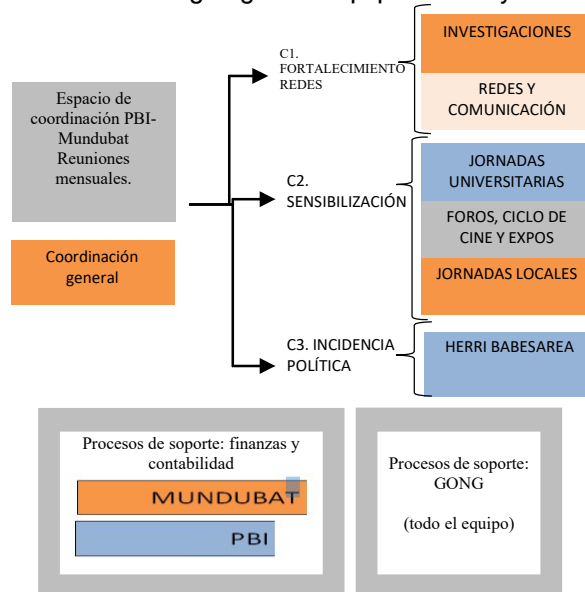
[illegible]

Espacio de coordinación PBI-Mundubat Reuniones mensuales.

Coordinación general

C1. FORTALECIMIENTO REDES

INVESTIGACIONES

REDES Y COMUNICACIÓN

C2. SENSIBILIZACIÓN

JORNADAS UNIVERSITARIAS

FOROS, CICLO DE CINE Y EXPOS

JORNADAS LOCALES

C3. INCIDENCIA POLÍTICA

HERRI BABESAREA

Procesos de soporte: finanzas y contabilidad

MUNDUBAT

PBI

Procesos de soporte: GONG

(todo el equipo)